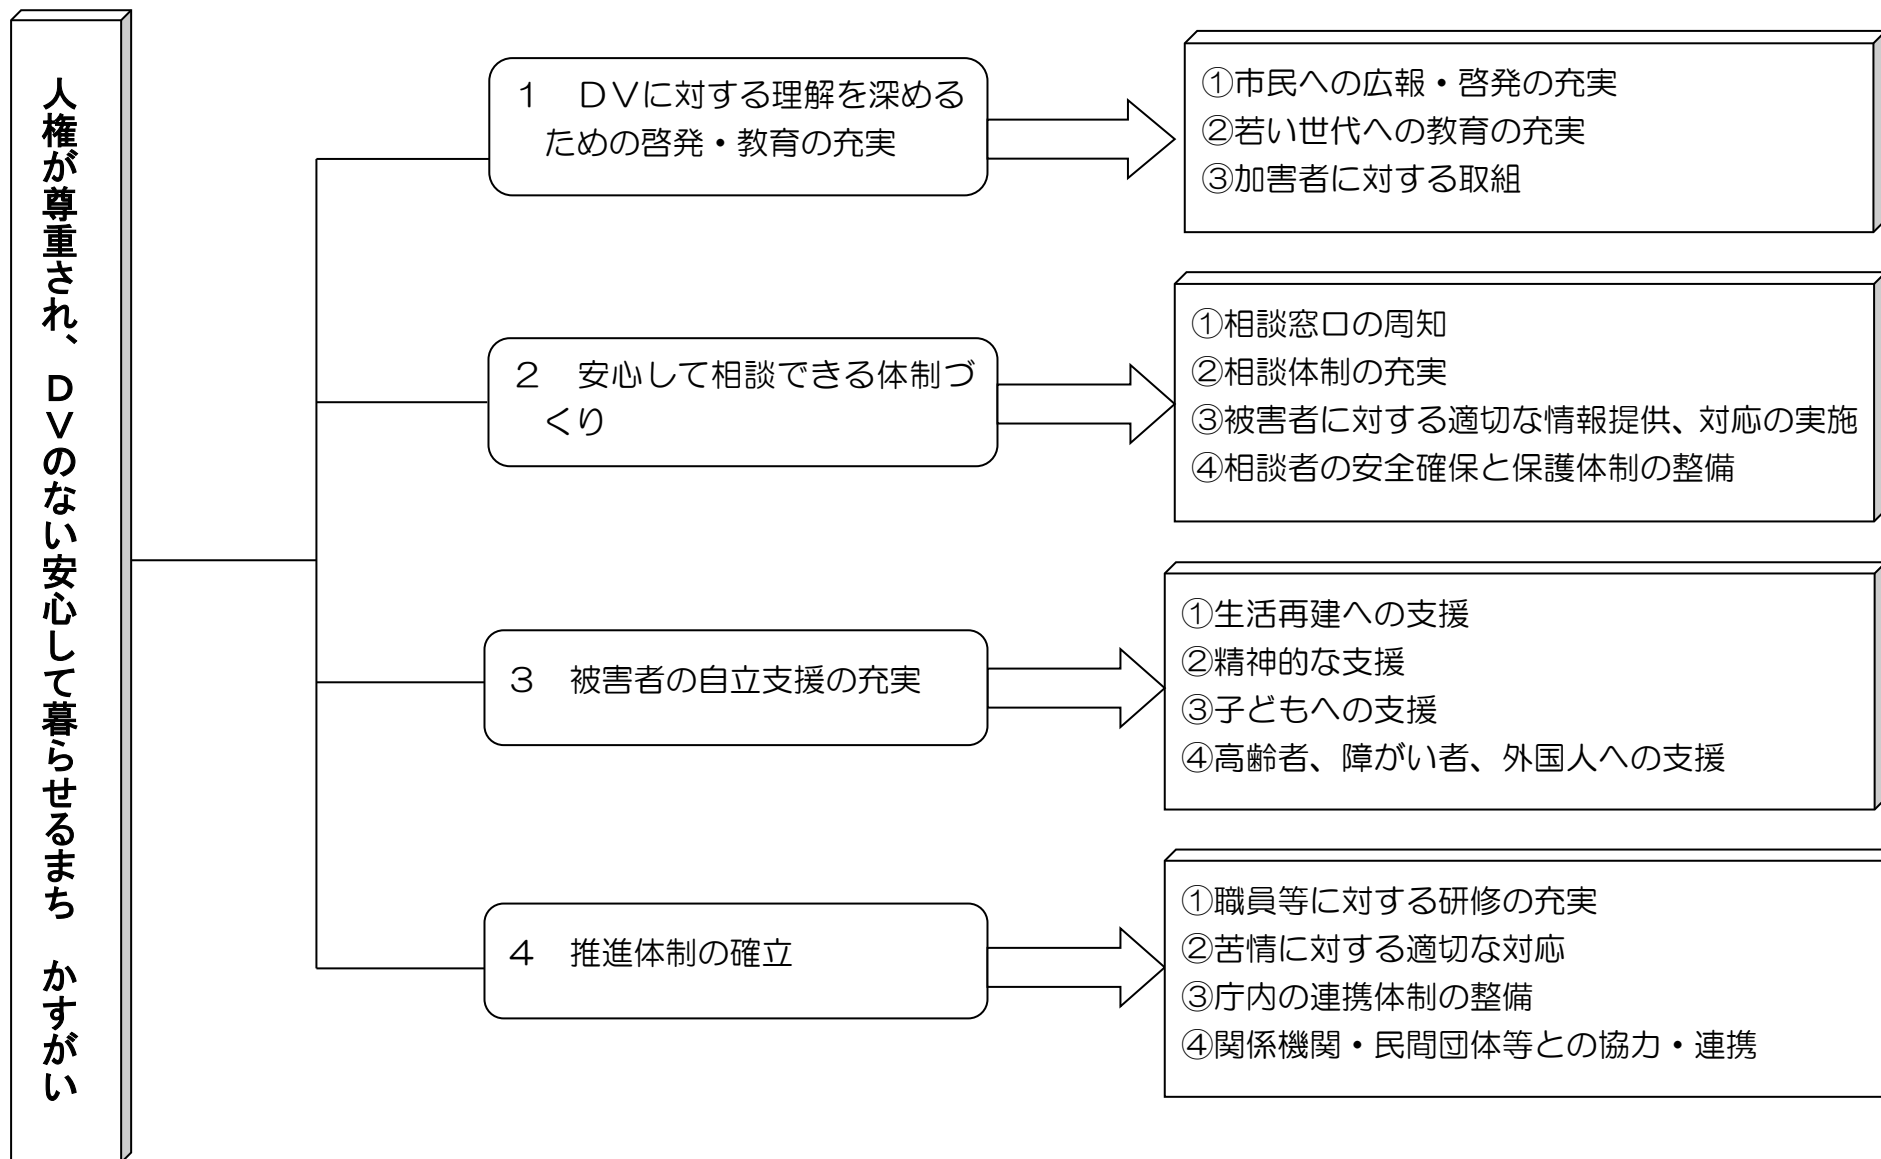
人権が尊重され、ＤＶのない安心して暮らせるまち　かすがい

１　ＤＶに対する理解を深めるための啓発・教育の充実

①市民への広報・啓発の充実
②若い世代への教育の充実
③加害者に対する取組

２　安心して相談できる体制づくり

①相談窓口の周知
②相談体制の充実
③被害者に対する適切な情報提供、対応の実施
④相談者の安全確保と保護体制の整備

３　被害者の自立支援の充実

①生活再建への支援
②精神的な支援
③子どもへの支援
④高齢者、障がい者、外国人への支援

４　推進体制の確立

①職員等に対する研修の充実
②苦情に対する適切な対応
③庁内の連携体制の整備
④関係機関・民間団体等との協力・連携